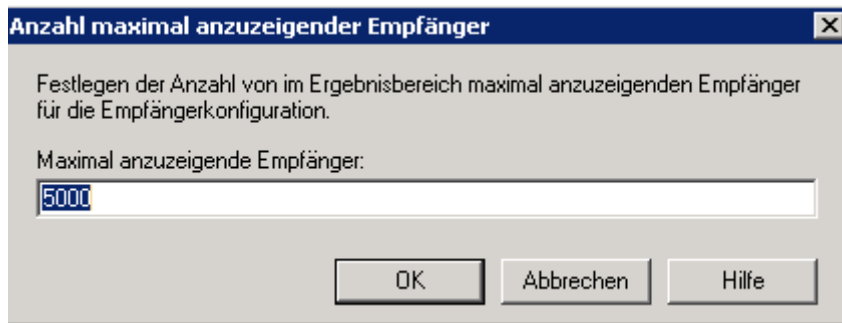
Anzahl maximal anzuzeigender Empfänger

Festlegen der Anzahl von im Ergebnisbereich maximal anzuzeigenden Empfänger für die Empfängerkonfiguration.

Maximal anzuzeigende Empfänger:

5000

OK

Abbrechen

Hilfe